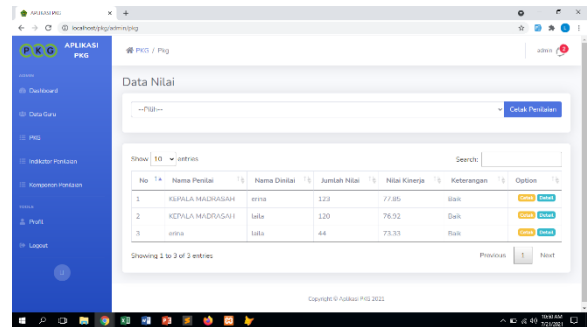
APLIKASI PKG × +

localhost/pkg/admin/pkg

PKG APLIKASI PKG

ADMIN

Dashboard

Data Guru

PKG

Indikator Penilaian

Komponen Penilaian

SISWA

Profil

Logout

PKG / Pkg

admin 2

Data Nilai

---Pilih---

Cetak Penilaian

Show 10 entries

Search:

| No | Nama Penilai | Nama Dinilai | Jumlah Nilai | Nilai Kinerja | Keterangan | Option |
|---|---|---|---|---|---|---|
| 1 | KEPALA MADRASAH | erina | 123 | 77.85 | Baik | Cetak Detail |
| 2 | KEPALA MADRASAH | laila | 120 | 76.92 | Baik | Cetak Detail |
| 3 | erina | laila | 44 | 73.33 | Baik | Cetak Detail |

Showing 1 to 3 of 3 entries

Previous 1 Next

Copyright © Aplikasi PKG 2021

10:00 AM 7/21/2021